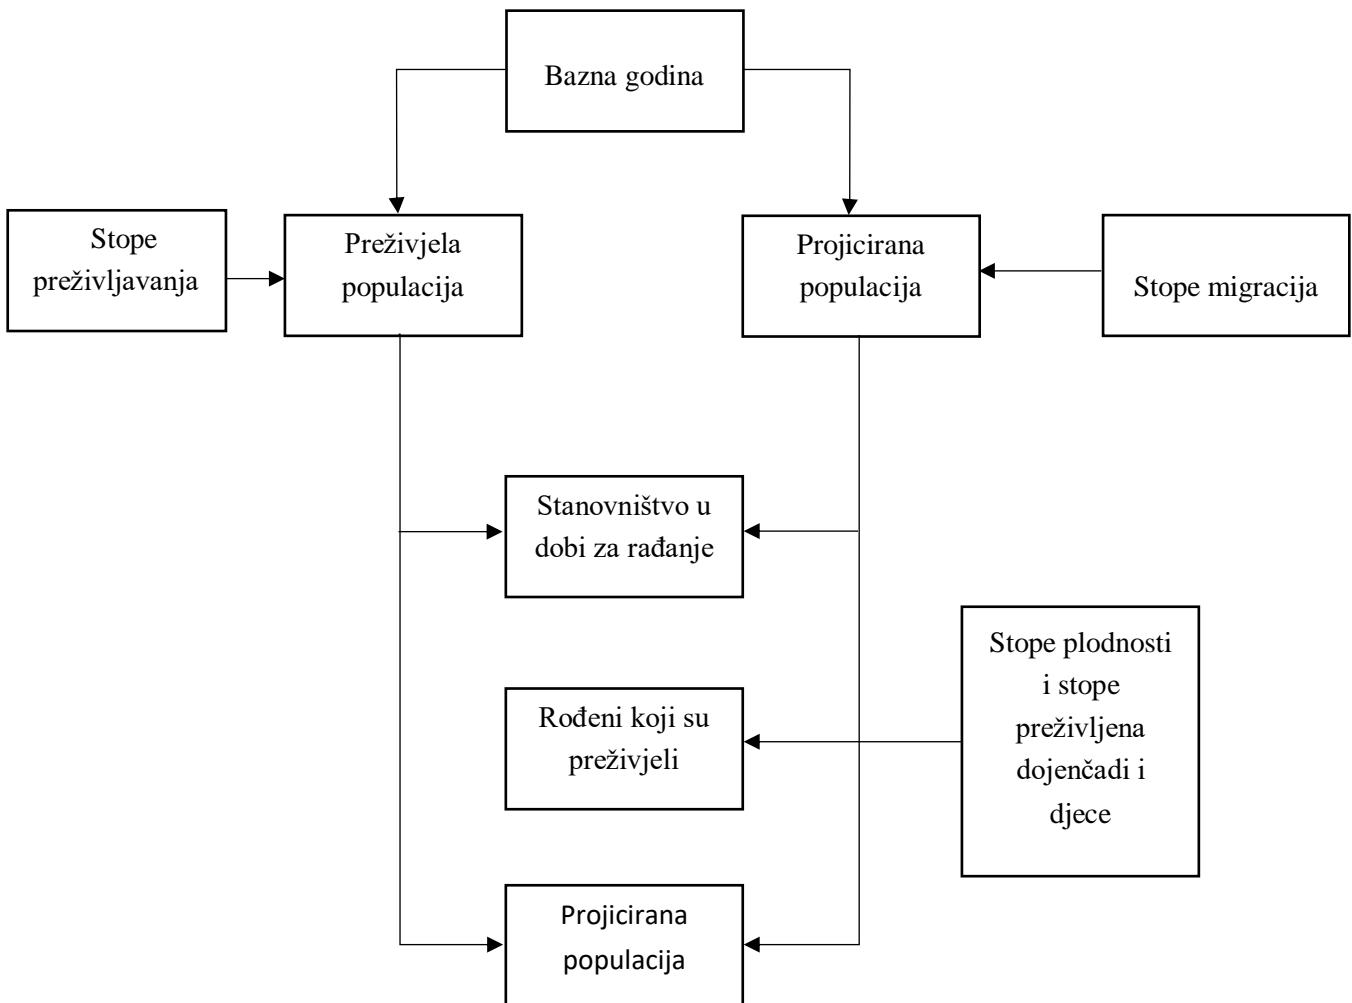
Bazna godina

Stope preživljavanja

Preživjela populacija

Projicirana populacija

Stope migracija

Stanovništvo u dobi za rađanje

Stope plodnosti i stope preživljena dojenčadi i djece

Rođeni koji su preživjeli

Projicirana populacija